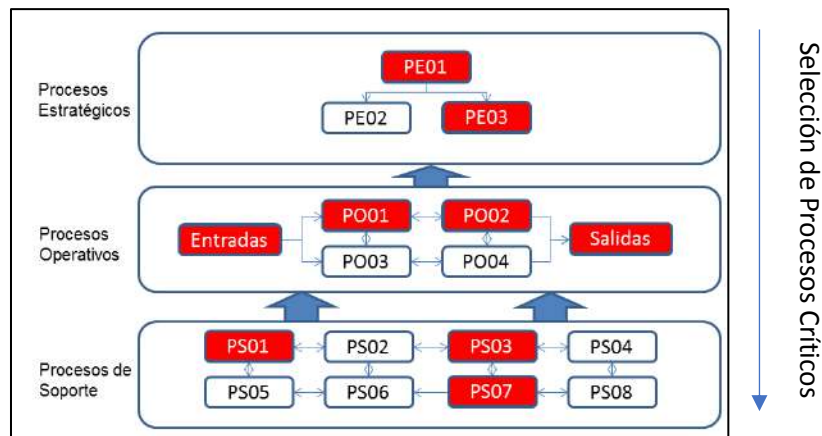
Procesos Estratégicos

PE01

PE02

PE03

Procesos Operativos

Entradas

PO01

PO02

PO03

PO04

Salidas

Procesos de Soporte

PS01

PS02

PS03

PS04

PS05

PS06

PS07

PS08

Selección de Procesos Críticos